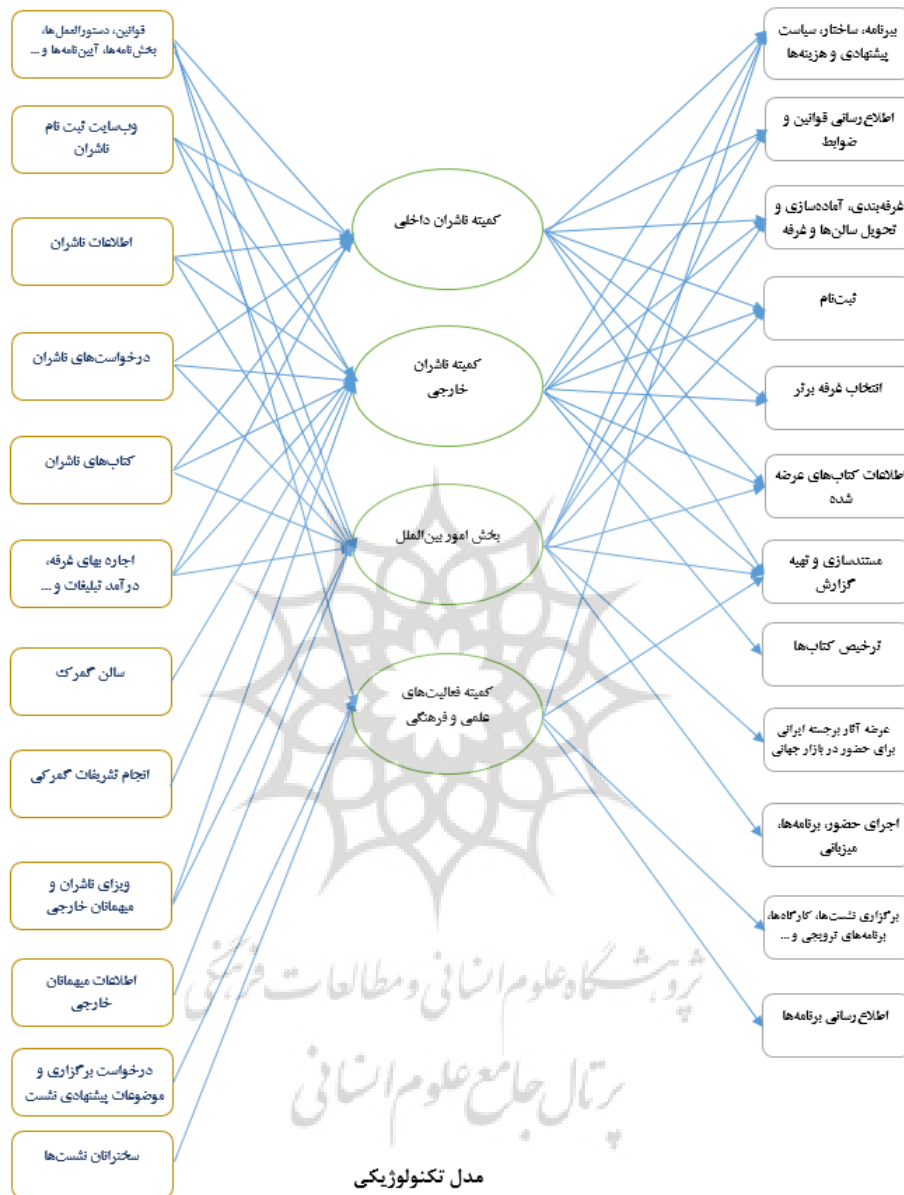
برنامه، ساختار، سیاست پیشنهادی و هزینه‌ها

اطلاع‌رسانی قوانین و ضوابط

غرفه‌بندی، آماده‌سازی و تحویل سالن‌ها و غرفه

ثبت‌نام

انتخاب غرفه برتر

اطلاعات کتاب‌های عرضه شده

مستندسازی و تهیه گزارش

ترخیص کتاب‌ها

عرضه آثار برجسته ایرانی برای حضور در بازار جهانی

اجرای حضور، برنامه‌ها، میزبانی

برگزاری نشست‌ها، کارگاه‌ها، برنامه‌های ترویجی و ...

اطلاع‌رسانی برنامه‌ها

کمیته ناشران داخلی

کمیته ناشران خارجی

بخش امور بین‌الملل

کمیته فعالیت‌های علمی و فرهنگی

قوانین، دستورالعمل‌ها، بخش‌نامه‌ها، آیین‌نامه‌ها و ...

وب‌سایت ثبت نام ناشران

اطلاعات ناشران

درخواست‌های ناشران

کتاب‌های ناشران

اجاره بهای غرفه، درآمد تبلیغات و ...

سالن گمرک

انجام تشریفات گمرکی

ویزای ناشران و میهمانان خارجی

اطلاعات میهمانان خارجی

درخواست برگزاری و موضوعات پیشنهادی نشست

سخنرانان نشست‌ها

پژوهشگاه علوم انسانی و مطالعات فرهنگی
پرتال جامع علوم انسانی

مدل تکنولوژیکی